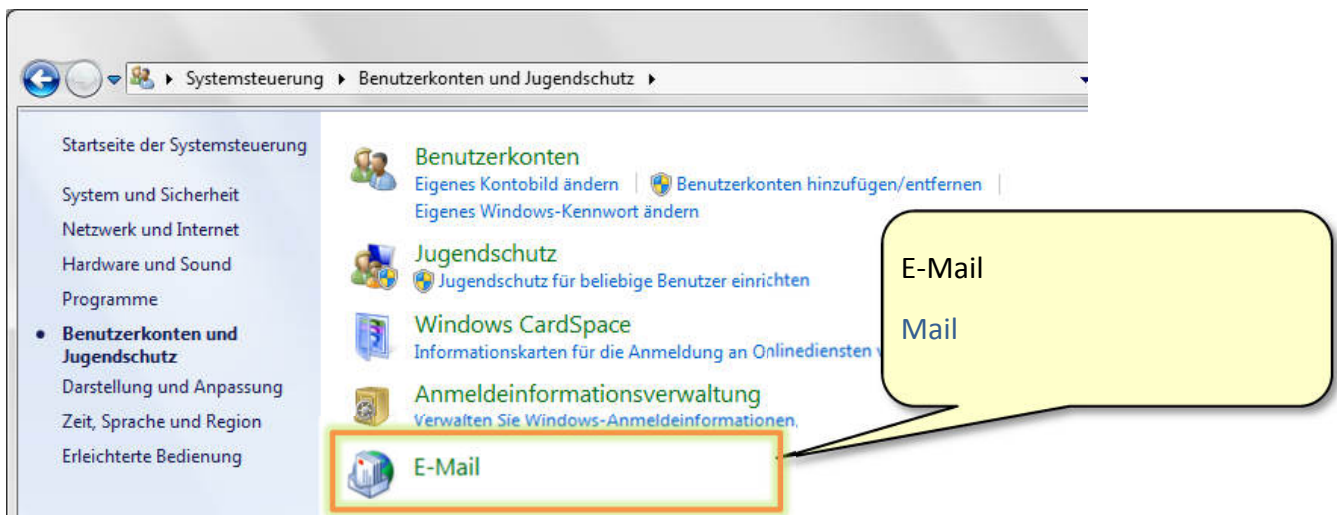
Systemsteuerung ▸ Benutzerkonten und Jugendschutz ▸

Startseite der Systemsteuerung

System und Sicherheit

Netzwerk und Internet

Hardware und Sound

Programme

• Benutzerkonten und Jugendschutz

Darstellung und Anpassung

Zeit, Sprache und Region

Erleichterte Bedienung

Benutzerkonten

Eigenes Kontobild ändern | Benutzerkonten hinzufügen/entfernen |

Eigenes Windows-Kennwort ändern

Jugendschutz

Jugendschutz für beliebige Benutzer einrichten

Windows CardSpace

Informationskarten für die Anmeldung an Onlinediensten v

Anmeldeinformationsverwaltung

Verwalten Sie Windows-Anmeldeinformationen.

E-Mail

E-Mail

Mail